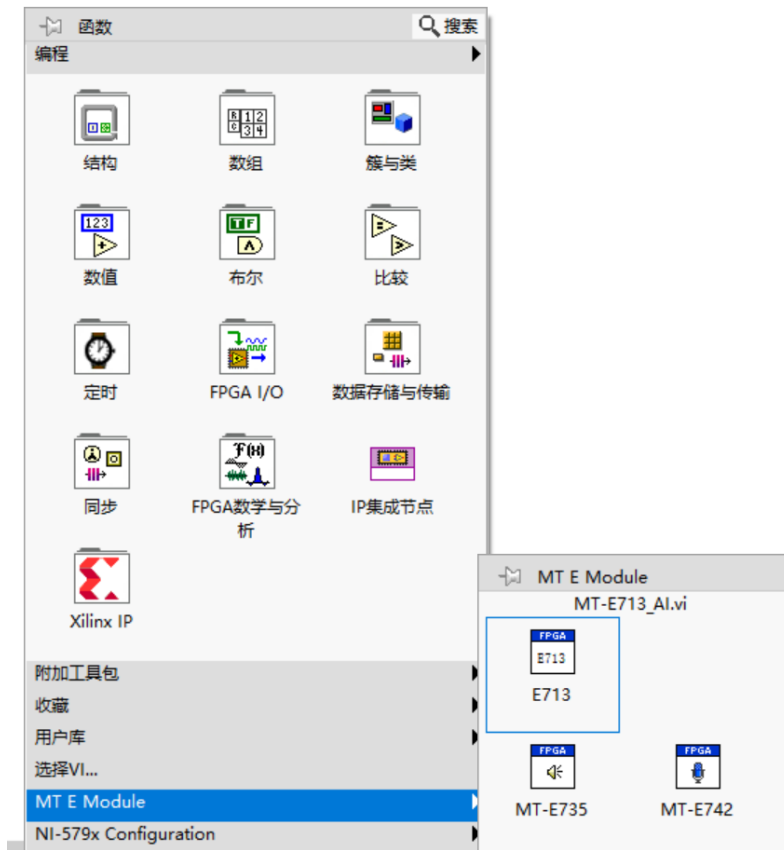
函数
搜索
编程

结构
数组
簇与类
数值
布尔
比较
定时
FPGA I/O
数据存储与传输
同步
FPGA数学与分析
IP集成节点
Xilinx IP

附加工具包
收藏
用户库
选择VI...
MT E Module
NI-579x Configuration

MT E Module
MT-E713_AI.vi
FPGA
E713
E713
FPGA
MT-E735
FPGA
MT-E742